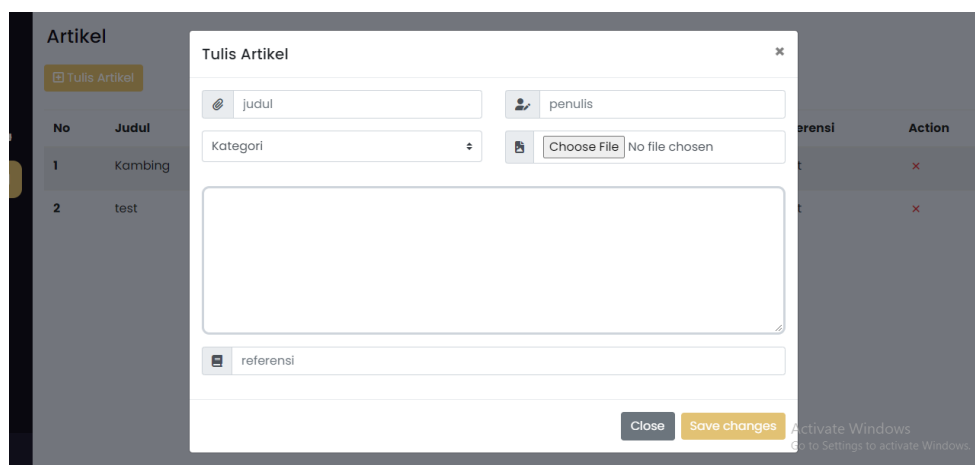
Artikel

Tulis Artikel

| No | Judul | erensi | Action |
|---|---|---|---|
| 1 | Kambing | t | × |
| 2 | test | t | × |

Tulis Artikel ×

judul

penulis

Kategori

Choose File No file chosen

referensi

Close Save changes

Activate Windows
Go to Settings to activate Windows.